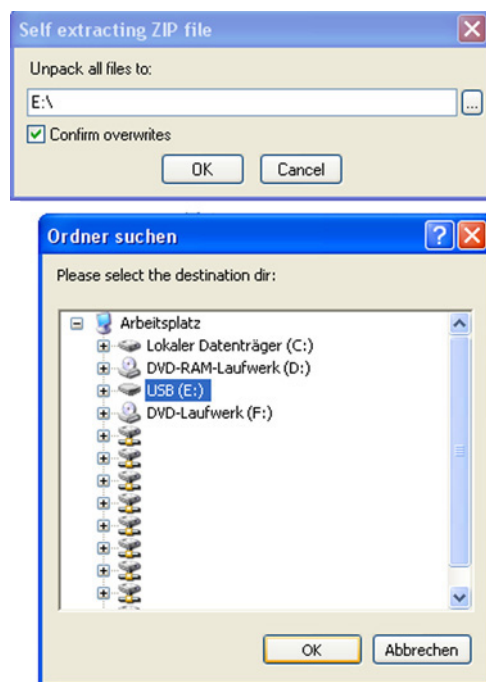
Self extracting ZIP file

Unpack all files to:

E:\

...

Confirm overwrites

OK

Cancel

Ordner suchen

Please select the destination dir:

Arbeitsplatz

Lokaler Datenträger (C:)

DVD-RAM-Laufwerk (D:)

USB (E:)

DVD-Laufwerk (F:)

OK

Abbrechen